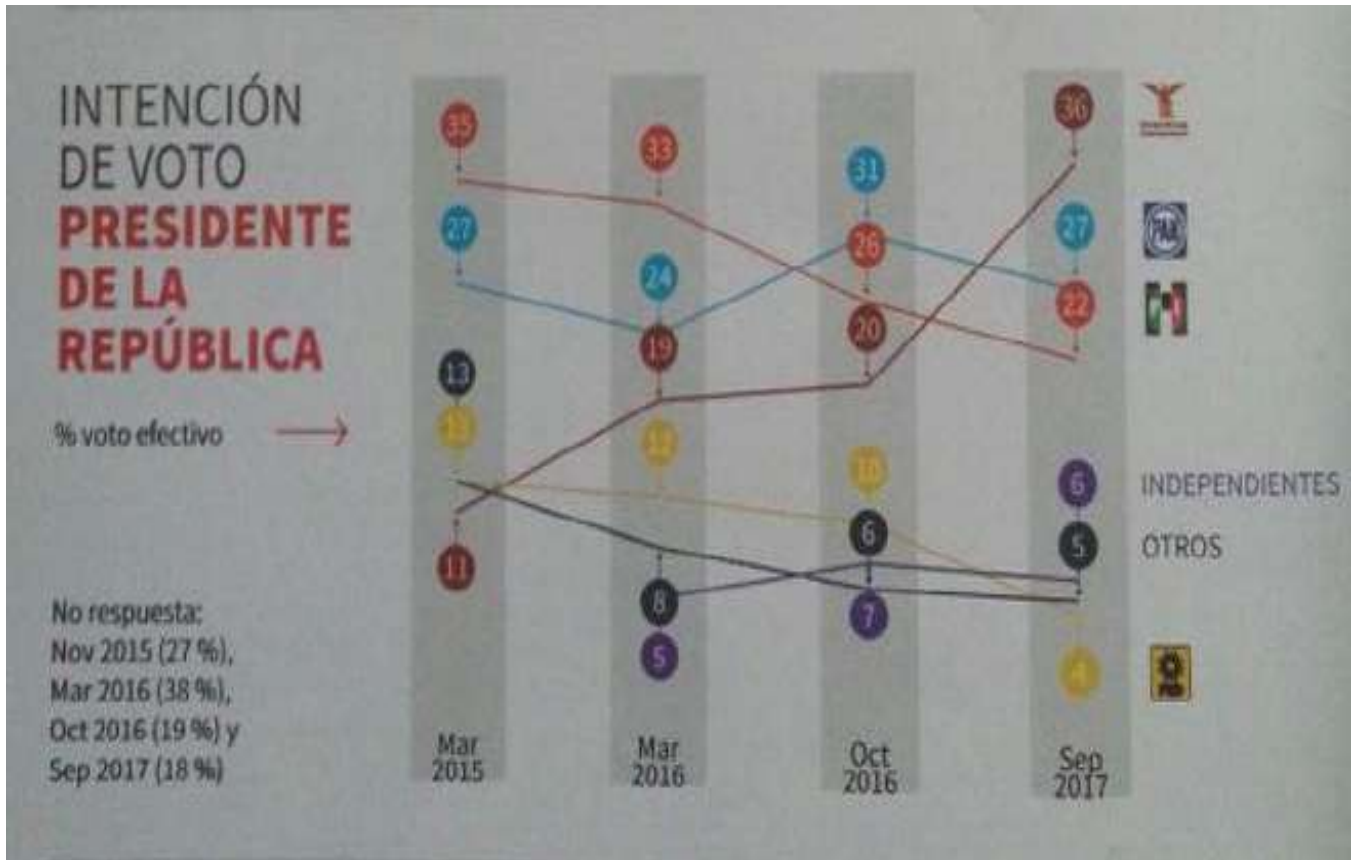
INTENCIÓN DE VOTO
PRESIDENTE DE LA REPÚBLICA

% voto efectivo

No respuesta: Nov 2015 (27 %), Mar 2016 (38 %), Oct 2016 (19 %) y Sep 2017 (18 %)

35
27
13
12
11

33
24
19
12
8
5

31
26
20
10
6
7

36
27
22
6
5
4

INDEPENDIENTES
OTROS

PAN

Mar 2015
Mar 2016
Oct 2016
Sep 2017